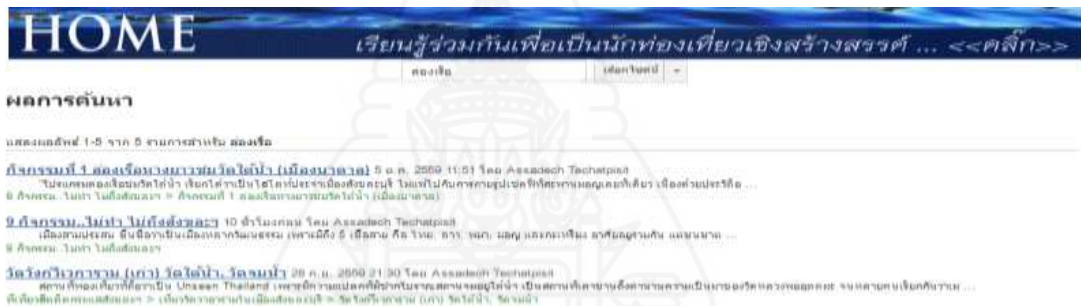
HOME

เรียนรู้ร่วมกันเพื่อเป็นนักท่องเที่ยวเชิงสร้างสรรค์ ... <<คลิ๊ก>>

ล่องเรือ

เลือกไซต์นี้

ผลการค้นหา

แสดงผลลัพธ์ 1-5 จาก 5 รายการสำหรับ ล่องเรือ

กิจกรรมที่ 1 ล่องเรือทางมารามวัดไผ่ล้อม (เมืองบาดาล) 5 ธ.ค. 2559 11:51 โดย Assadech Techatpisit
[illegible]
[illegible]

9 กิจกรรม..ไม่ทำ ไม่ถึงสังขละ 10 ธ.ค. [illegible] โดย Assadech Techatpisit
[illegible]
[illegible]

วัดวังก์วิเวการาม (เก่า) วัดใต้น้ำ, วัดจมน้ำ 28 ก.ย. 2559 21:30 โดย Assadech Techatpisit
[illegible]
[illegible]